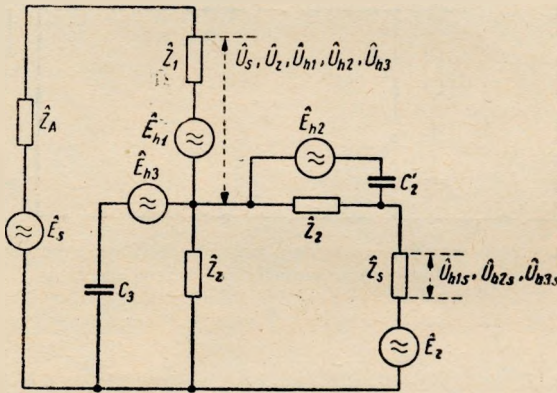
$\hat{Z}_1$

$\hat{U}_S, \hat{U}_2, \hat{U}_{h1}, \hat{U}_{h2}, \hat{U}_{h3}$

$\hat{Z}_A$

$\hat{E}_{h1}$

$\hat{E}_{h2}$

$\hat{E}_{h3}$

$C_2'$

$\hat{Z}_2$

$\hat{E}_S$

$\hat{Z}_z$

$\hat{Z}_S$

$\hat{U}_{h1S}, \hat{U}_{h2S}, \hat{U}_{h3S}$

$C_3$

$\hat{E}_2$